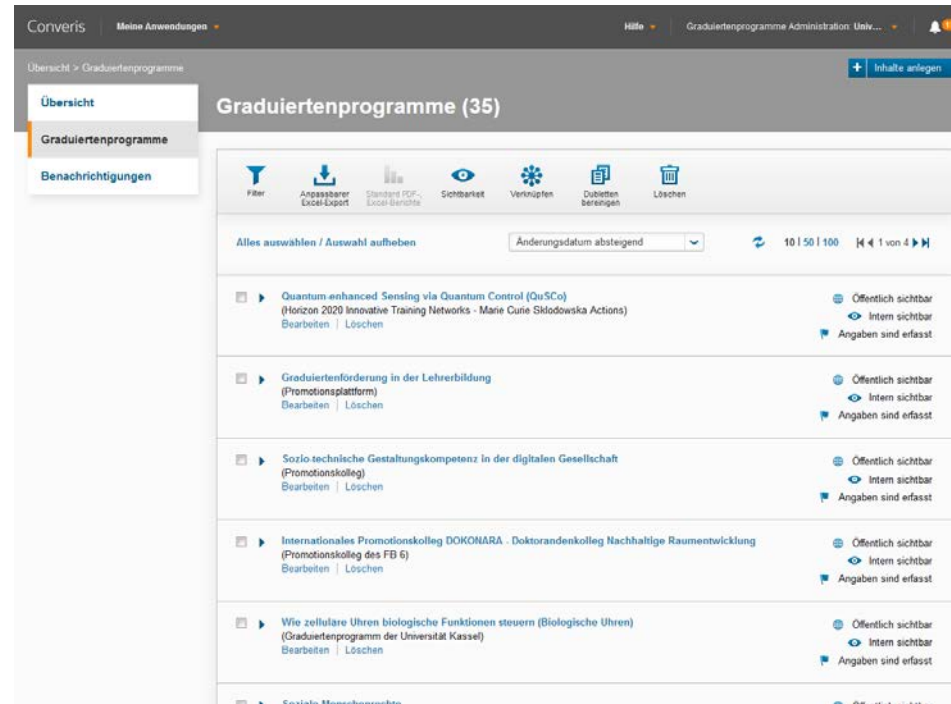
Converis Meine Anwendungen Hilfe Graduiertenprogramme Administration: Univ...

Übersicht > Graduiertenprogramme

+ Inhalte anlegen

Übersicht
Graduiertenprogramme
Benachrichtigungen

Graduiertenprogramme (35)

Filter
Anpassbarer Excel-Export
Standard PDF-, Excel-Berichte
Sichtbarkeit
Verknüpfen
Dubletten bereinigen
Löschen

Alles auswählen / Auswahl aufheben

Änderungsdatum absteigend

10 | 50 | 100 1 von 4

Quantum-enhanced Sensing via Quantum Control (QuSCo)
(Horizon 2020 Innovative Training Networks - Marie Curie Sklodowska Actions)
Bearbeiten | Löschen
Öffentlich sichtbar
Intern sichtbar
Angaben sind erfasst

Graduiertenförderung in der Lehrerbildung
(Promotionsplattform)
Bearbeiten | Löschen
Öffentlich sichtbar
Intern sichtbar
Angaben sind erfasst

Sozio-technische Gestaltungskompetenz in der digitalen Gesellschaft
(Promotionskolleg)
Bearbeiten | Löschen
Öffentlich sichtbar
Intern sichtbar
Angaben sind erfasst

Internationales Promotionskolleg DOKONARA - Doktorandenkolleg Nachhaltige Raumentwicklung
(Promotionskolleg des FB 6)
Bearbeiten | Löschen
Öffentlich sichtbar
Intern sichtbar
Angaben sind erfasst

Wie zelluläre Uhren biologische Funktionen steuern (Biologische Uhren)
(Graduiertenprogramm der Universität Kassel)
Bearbeiten | Löschen
Öffentlich sichtbar
Intern sichtbar
Angaben sind erfasst

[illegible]